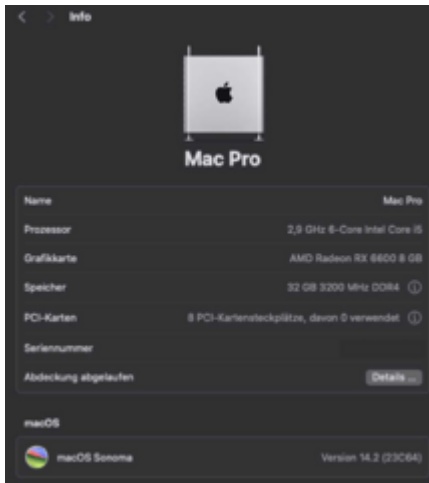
Info

Mac Pro

| | |
|---|---|
| Name | Mac Pro |
| Prozessor | 2,9 GHz 6-Core Intel Core i5 |
| Grafikkarte | AMD Radeon RX 6600 8 GB |
| Speicher | 32 GB 3200 MHz DDR4 |
| PCI-Karten | 8 PCI-Kartensteckplätze, davon 0 verwendet |
| Seriennummer | |
| Abdeckung abgelaufen | Details ... |

macOS

macOS Sonoma Version 14.2 (23C64)